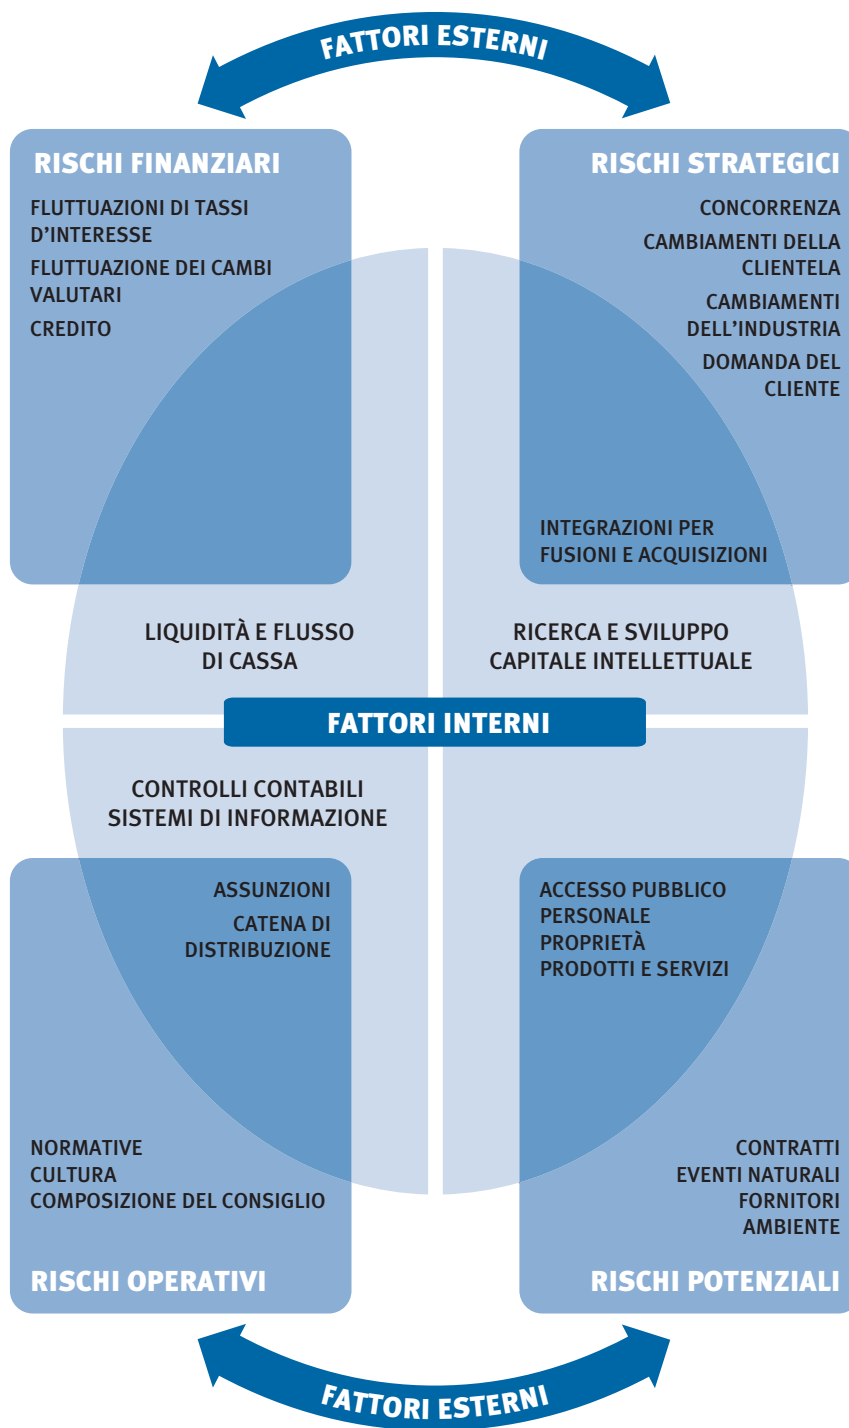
FATTORI ESTERNI

RISCHI FINANZIARI

FLUTTUAZIONI DI TASSI D’INTERESSE

FLUTTUAZIONE DEI CAMBI VALUTARI

CREDITO

RISCHI STRATEGICI

CONCORRENZA

CAMBIAMENTI DELLA CLIENTELA

CAMBIAMENTI DELL’INDUSTRIA

DOMANDA DEL CLIENTE

INTEGRAZIONI PER FUSIONI E ACQUISIZIONI

LIQUIDITÀ E FLUSSO DI CASSA

RICERCA E SVILUPPO CAPITALE INTELLETTUALE

FATTORI INTERNI

CONTROLLI CONTABILI SISTEMI DI INFORMAZIONE

ASSUNZIONI

CATENA DI DISTRIBUZIONE

ACCESSO PUBBLICO
PERSONALE
PROPRIETÀ
PRODOTTI E SERVIZI

NORMATIVE
CULTURA
COMPOSIZIONE DEL CONSIGLIO

RISCHI OPERATIVI

CONTRATTI
EVENTI NATURALI
FORNITORI
AMBIENTE

RISCHI POTENZIALI

FATTORI ESTERNI